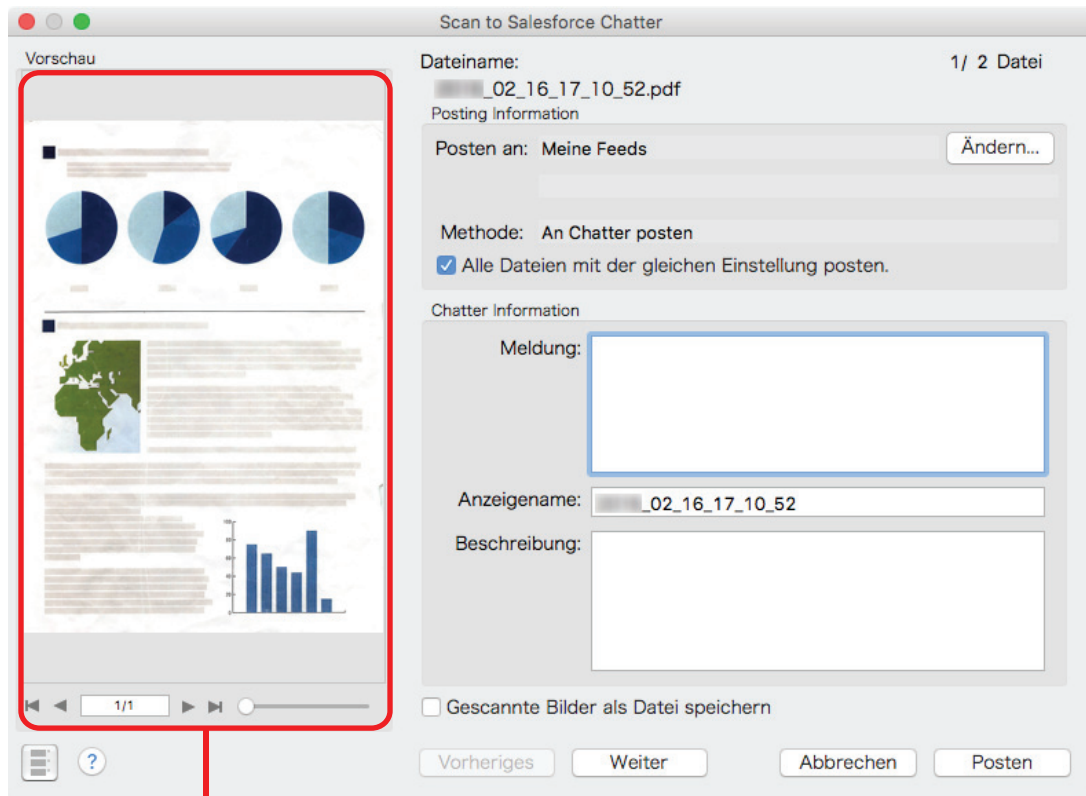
Scan to Salesforce Chatter

Vorschau

Dateiname:

1/ 2 Datei

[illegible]_02_16_17_10_52.pdf

Posting Information

Posten an: Meine Feeds

Ändern...

Methode: An Chatter posten

Alle Dateien mit der gleichen Einstellung posten.

Chatter Information

Meldung:

Anzeigename: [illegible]_02_16_17_10_52

Beschreibung:

1/1

Gescannte Bilder als Datei speichern

?

Vorheriges

Weiter

Abbrechen

Posten